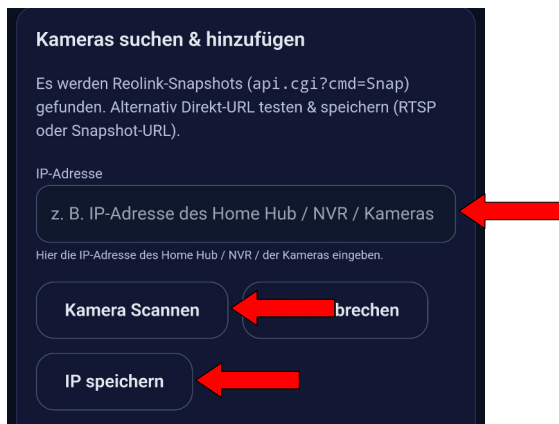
Kameras suchen & hinzufügen

Es werden Reolink-Snapshots (api.cgi?cmd=Snap) gefunden. Alternativ Direkt-URL testen & speichern (RTSP oder Snapshot-URL).

IP-Adresse

z. B. IP-Adresse des Home Hub / NVR / Kameras

Hier die IP-Adresse des Home Hub / NVR / der Kameras eingeben.

Kamera Scannen

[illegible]brechen

IP speichern